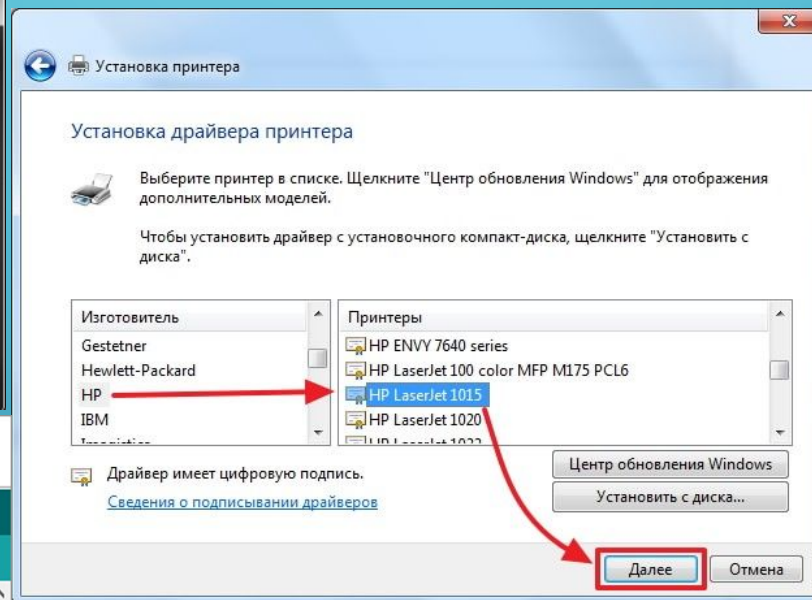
Установка принтера

Установка драйвера принтера

Выберите принтер в списке. Щелкните "Центр обновления Windows" для отображения дополнительных моделей.

Чтобы установить драйвер с установочного компакт-диска, щелкните "Установить с диска".

| Изготовитель |
|---|
| Gestetner |
| Hewlett-Packard |
| HP |
| IBM |
| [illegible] |

| Принтеры |
|---|
| HP ENVY 7640 series |
| HP LaserJet 100 color MFP M175 PCL6 |
| HP LaserJet 1015 |
| HP LaserJet 1020 |
| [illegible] |

Драйвер имеет цифровую подпись.

Сведения о подписывании драйверов

Центр обновления Windows

Установить с диска...

Далее

Отмена